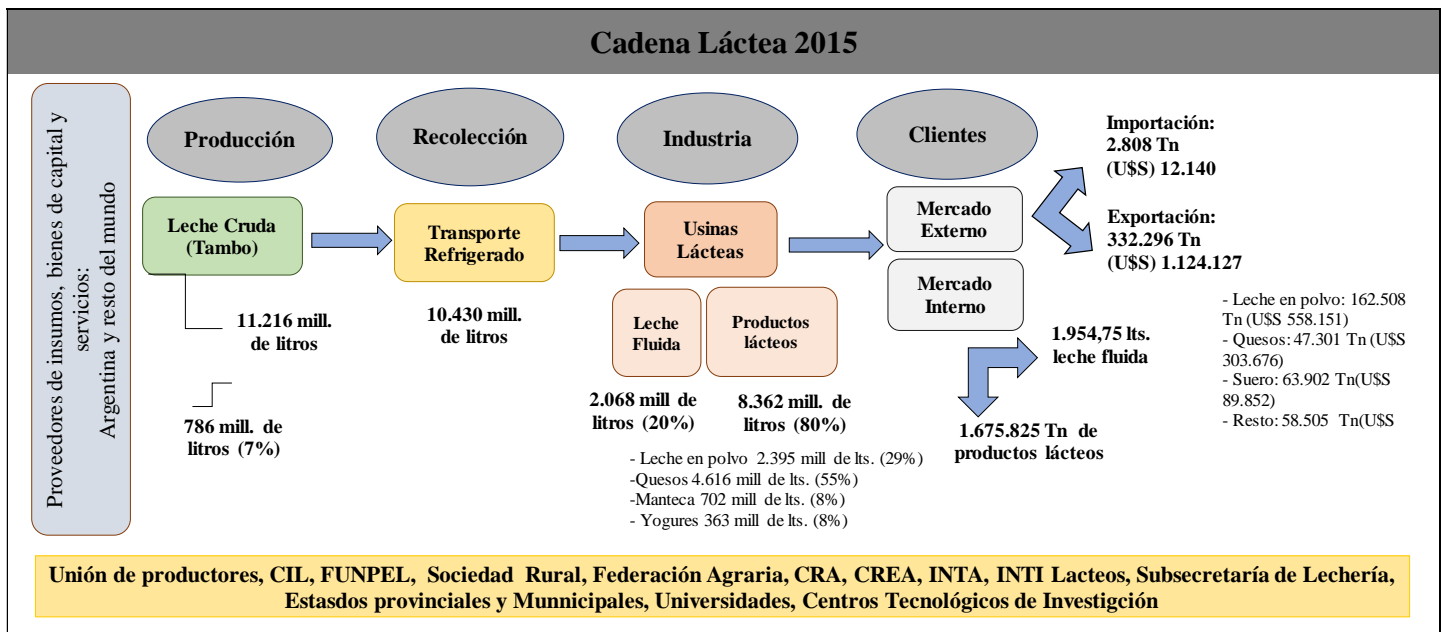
Cadena Láctea 2015

Proveedores de insumos, bienes de capital y servicios: Argentina y resto del mundo

Producción

Recolección

Industria

Clientes

Leche Cruda (Tambo)

Transporte Refrigerado

Usinas Lácteas

Mercado Externo

Mercado Interno

Importación: 2.808 Tn (U$S) 12.140

Exportación: 332.296 Tn (U$S) 1.124.127

11.216 mill. de litros

10.430 mill. de litros

Leche Fluida

Productos lácteos

- Leche en polvo: 162.508 Tn (U$S 558.151)
- Quesos: 47.301 Tn (U$S 303.676)
- Suero: 63.902 Tn(U$S 89.852)
- Resto: 58.505 Tn(U$S

1.954,75 lts. leche fluida

786 mill. de litros (7%)

2.068 mill de litros (20%)

8.362 mill. de litros (80%)

1.675.825 Tn de productos lácteos

- Leche en polvo 2.395 mill de lts. (29%)
-Quesos 4.616 mill de lts. (55%)
-Manteca 702 mill de lts. (8%)
- Yogures 363 mill de lts. (8%)

Unión de productores, CIL, FUNPEL, Sociedad Rural, Federación Agraria, CRA, CREA, INTA, INTI Lacteos, Subsecretaría de Lechería, Estasdos provinciales y Munnicipales, Universidades, Centros Tecnológicos de Investigción